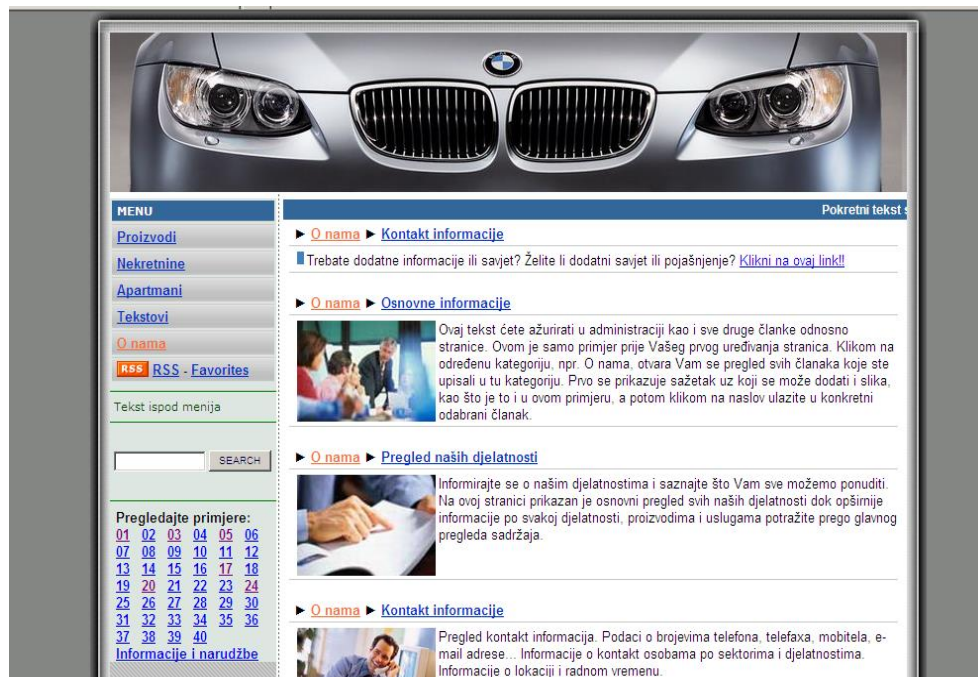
MENU

Proizvodi
Nekretnine
Apartmani
Tekstovi
O nama
RSS RSS - Favorites

Tekst ispod menija

SEARCH

Pregledajte primjere:
01 02 03 04 05 06
07 08 09 10 11 12
13 14 15 16 17 18
19 20 21 22 23 24
25 26 27 28 29 30
31 32 33 34 35 36
37 38 39 40
Informacije i narudžbe

Pokretni tekst s

► O nama ► Kontakt informacije

Trebate dodatne informacije ili savjet? Želite li dodatni savjet ili pojašnjenje? Klikni na ovaj link!!

► O nama ► Osnovne informacije

Ovaj tekst ćete ažurirati u administraciji kao i sve druge članke odnosno stranice. Ovom je samo primjer prije Vašeg prvog uređivanja stranica. Klikom na određenu kategoriju, npr. O nama, otvara Vam se pregled svih članaka koje ste upisali u tu kategoriju. Prvo se prikazuje sažetak uz koji se može dodati i slika, kao što je to i u ovom primjeru, a potom klikom na naslov ulazite u konkretni odabrani članak.

► O nama ► Pregled naših djelatnosti

Informirajte se o našim djelatnostima i saznajte što Vam sve možemo ponuditi. Na ovoj stranici prikazan je osnovni pregled svih naših djelatnosti dok opširnije informacije po svakoj djelatnosti, proizvodima i uslugama potražite prego glavnog pregleda sadržaja.

► O nama ► Kontakt informacije

Pregled kontakt informacija. Podaci o brojevima telefona, telefaxa, mobitela, e-mail adrese... Informacije o kontakt osobama po sektorima i djelatnostima. Informacije o lokaciji i radnom vremenu.